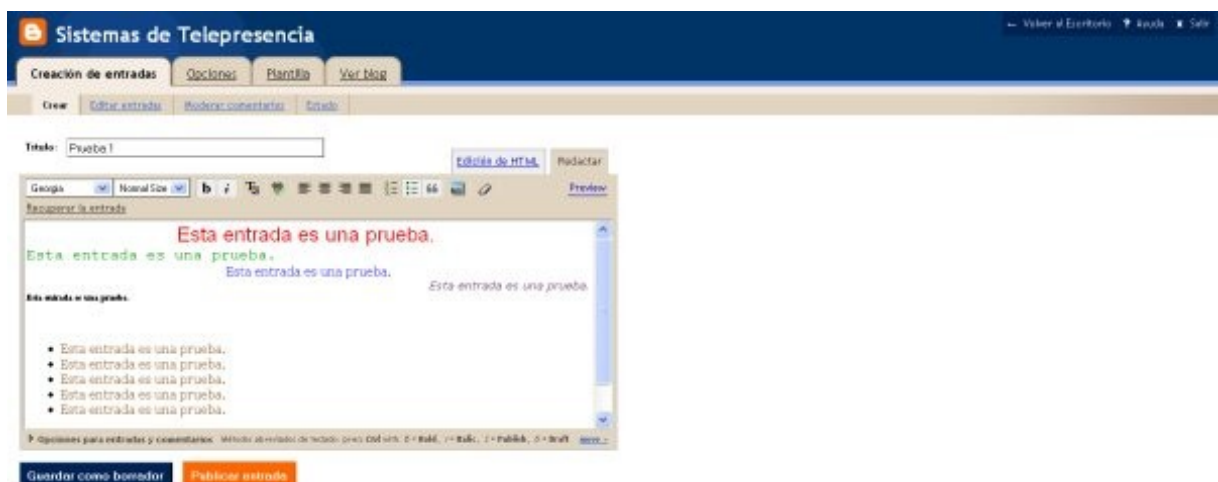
Sistemas de Telepresencia

← Volver al Escritorio ? Ayuda ✖ Salir

Creación de entradas | Opciones | Plantilla | Ver blog

Crear | Editar entradas | Moderar comentarios | Estado

Título: Prueba 1

Edición de HTML | Redactar

Georgia | Normal Size

Preview

Recuperar la entrada

Esta entrada es una prueba.
Esta entrada es una prueba.
Esta entrada es una prueba.
Esta entrada es una prueba.
Esta entrada es una prueba.

- Esta entrada es una prueba.
- Esta entrada es una prueba.
- Esta entrada es una prueba.
- Esta entrada es una prueba.
- Esta entrada es una prueba.

▸ Opciones para entradas y comentarios Métodos abreviados de teclado: pres Ctrl with: B = Bold, I = Italic, P = Publish, D = Draft more »

Guardar como borrador | Publicar entrada